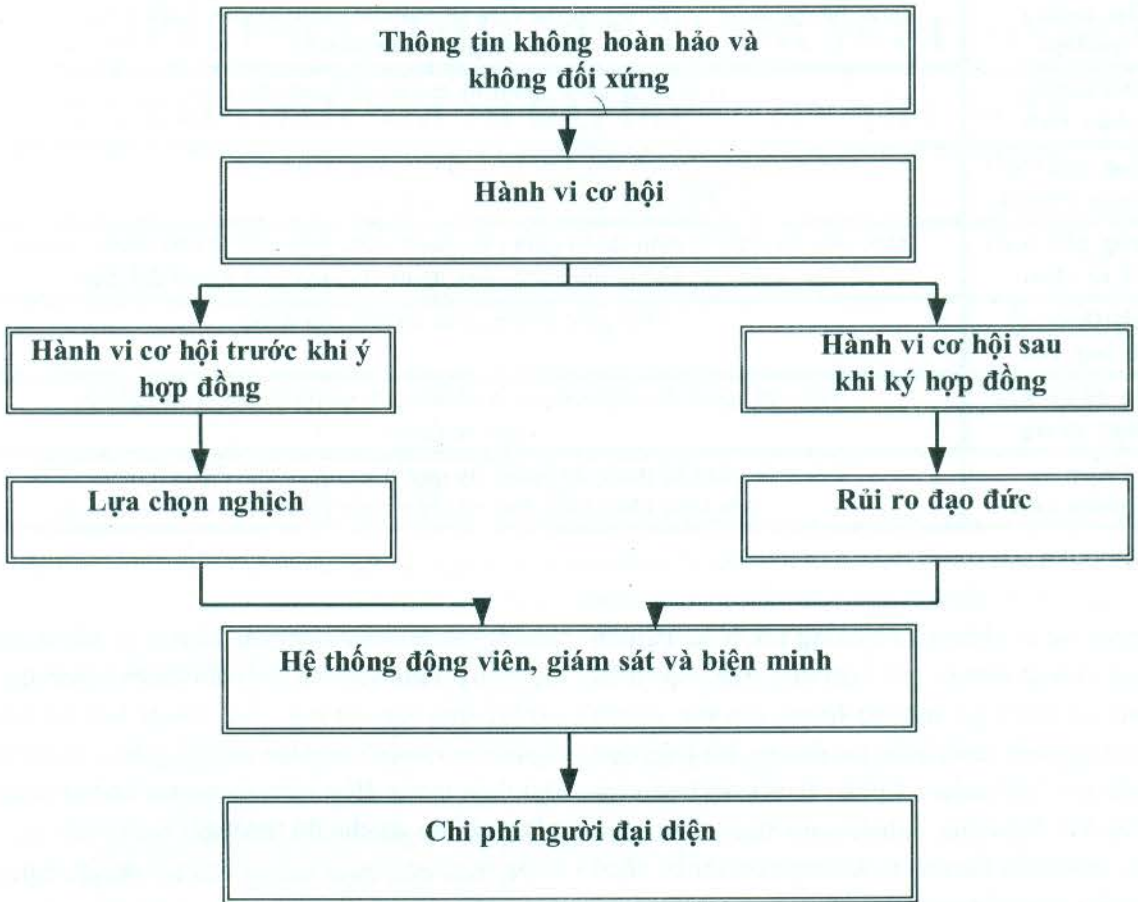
Thông tin không hoàn hảo và không đối xứng

Hành vi cơ hội

Hành vi cơ hội trước khi ý hợp đồng

Hành vi cơ hội sau khi ký hợp đồng

Lựa chọn nghịch

Rủi ro đạo đức

Hệ thống động viên, giám sát và biện minh

Chi phí người đại diện